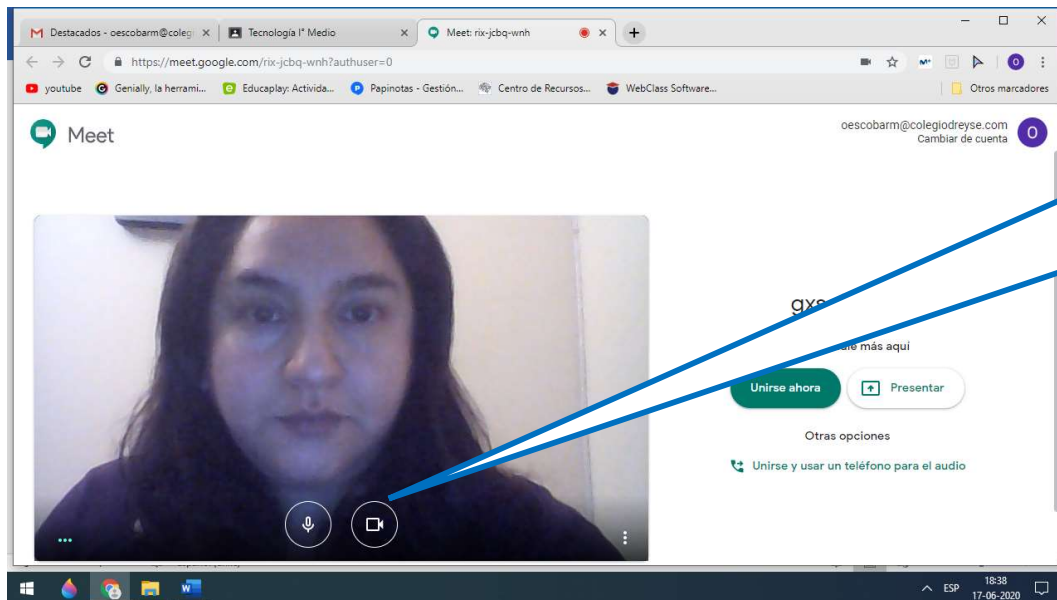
Destacados - oescobarm@coleg ×
Tecnología I° Medio ×
Meet: rix-jcbq-wnh ×
+

https://meet.google.com/rix-jcbq-wnh?authuser=0

youtube
Genially, la herrami...
Educaplay: Activida...
Papinotas - Gestión...
Centro de Recursos...
WebClass Software...
Otros marcadores

Meet

oescobarm@colegiodreyse.com
Cambiar de cuenta

gxs

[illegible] más aquí

Unirse ahora
Presentar

Otras opciones

Unirse y usar un teléfono para el audio

ESP
18:38
17-06-2020